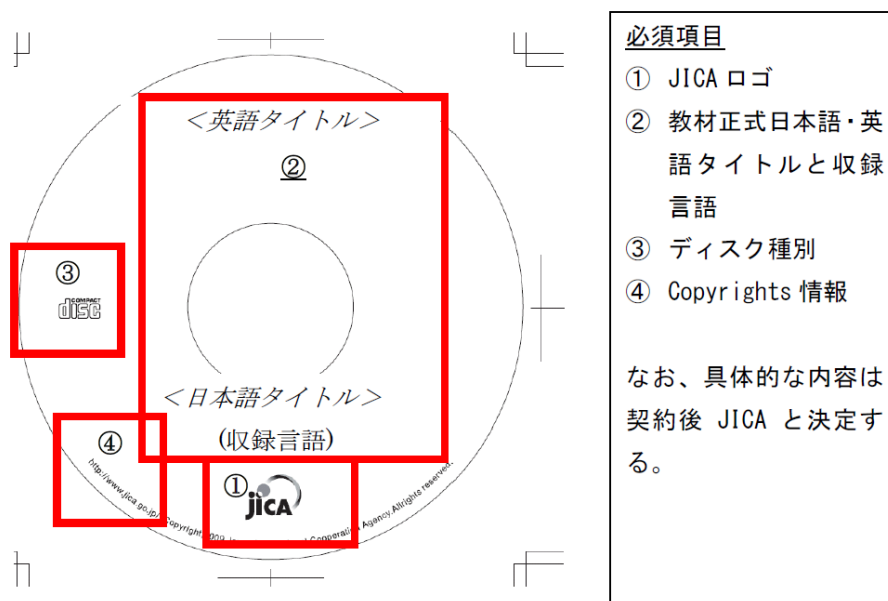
<英語タイトル>

②

③

COMPACT disc

<日本語タイトル>

(収録言語)

④

①

JICA

http://www.jica.go.jp/ Copyright 2009 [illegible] Cooperation Agency. All rights reserved.

必須項目

① JICA ロゴ

② 教材正式日本語・英語タイトルと収録言語

③ ディスク種別

④ Copyrights 情報

なお、具体的な内容は契約後 JICA と決定する。